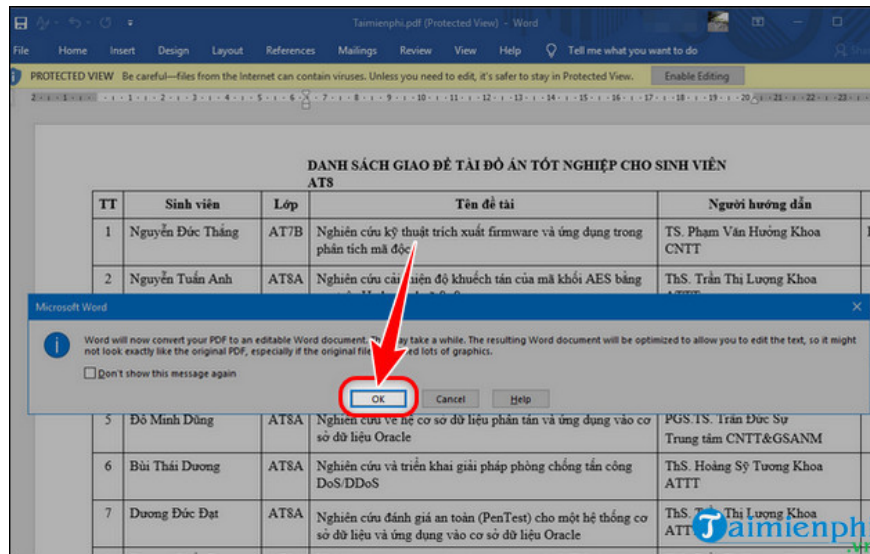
Taimienphi.pdf (Protected View) - Word

File Home Insert Design Layout References Mailings Review View Help Tell me what you want to do

PROTECTED VIEW Be careful—files from the Internet can contain viruses. Unless you need to edit, it's safer to stay in Protected View. Enable Editing

DANH SÁCH GIAO ĐỀ TÀI ĐỒ ÁN TỐT NGHIỆP CHO SINH VIÊN AT8

| TT | Sinh viên | Lớp | Tên đề tài | Người hướng dẫn |
|---|---|---|---|---|
| 1 | Nguyễn Đức Thắng | AT7B | Nghiên cứu kỹ thuật trích xuất firmware và ứng dụng trong phân tích mã độc | TS. Phạm Văn Hưởng Khoa CNTT |
| 2 | Nguyễn Tuấn Anh | AT8A | Nghiên cứu cải thiện độ khuếch tán của mã khối AES bằng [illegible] | ThS. Trần Thị Lượng Khoa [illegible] |
| 5 | Đỗ Minh Dũng | AT8A | Nghiên cứu về hệ cơ sở dữ liệu phân tán và ứng dụng vào cơ sở dữ liệu Oracle | PGS.TS. Trần Đức Sự Trung tâm CNTT&GSANM |
| 6 | Bùi Thái Dương | AT8A | Nghiên cứu và triển khai giải pháp phòng chống tấn công DoS/DDoS | ThS. Hoàng Sỹ Tương Khoa ATTT |
| 7 | Dương Đức Đạt | AT8A | Nghiên cứu đánh giá an toàn (PenTest) cho một hệ thống cơ sở dữ liệu và ứng dụng vào cơ sở dữ liệu Oracle | ThS. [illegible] Thị Lượng Khoa ATT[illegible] |

Microsoft Word

Word will now convert your PDF to an editable Word document. Th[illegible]ay take a while. The resulting Word document will be optimized to allow you to edit the text, so it might not look exactly like the original PDF, especially if the original file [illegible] lots of graphics.

Don't show this message again

OK Cancel Help

Taimienph